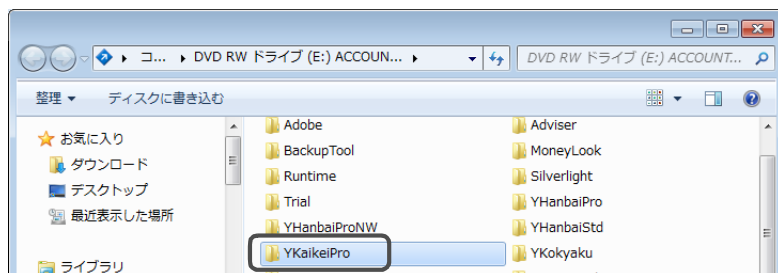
▸ コ... ▸ DVD RW ドライブ (E:) ACCOUN... ▸

DVD RW ドライブ (E:) ACCOUNT...

整理 ▾ ディスクに書き込む

お気に入り
ダウンロード
デスクトップ
最近表示した場所

ライブラリ

Adobe
BackupTool
Runtime
Trial
YHanbaiProNW
YKaikeiPro

Adviser
MoneyLook
Silverlight
YHanbaiPro
YHanbaiStd
YKokyaku